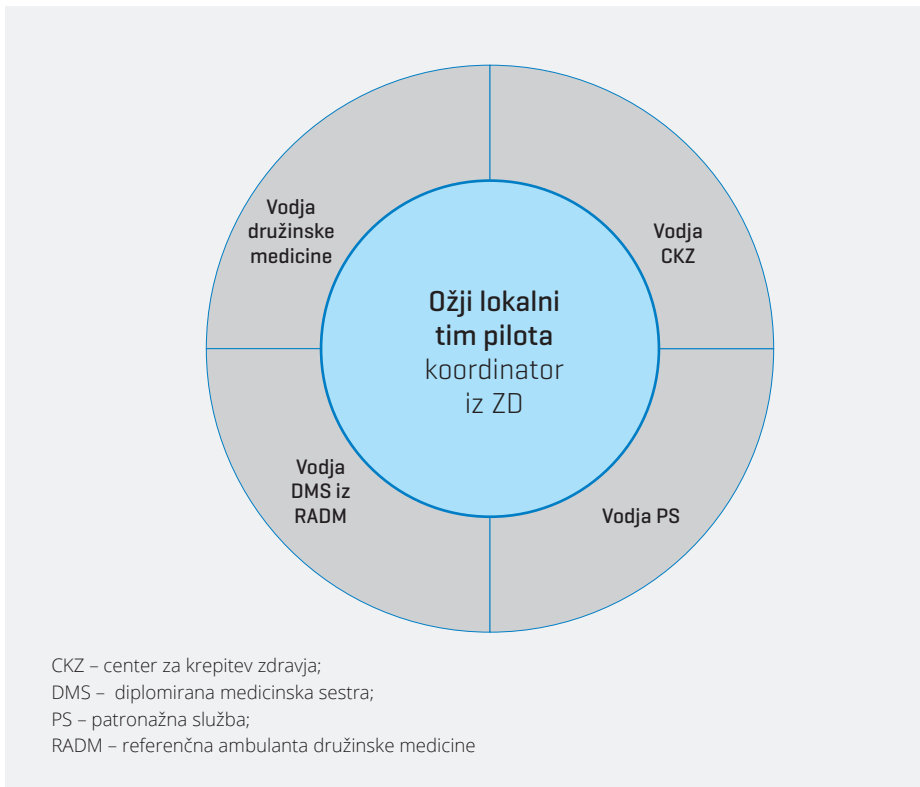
Vodja družinske medicine

Vodja CKZ

Ožji lokalni tim pilota
koordinator iz ZD

Vodja DMS iz RADM

Vodja PS

CKZ – center za krepitev zdravja;
DMS – diplomirana medicinska sestra;
PS – patronažna služba;
RADM – referenčna ambulanta družinske medicine